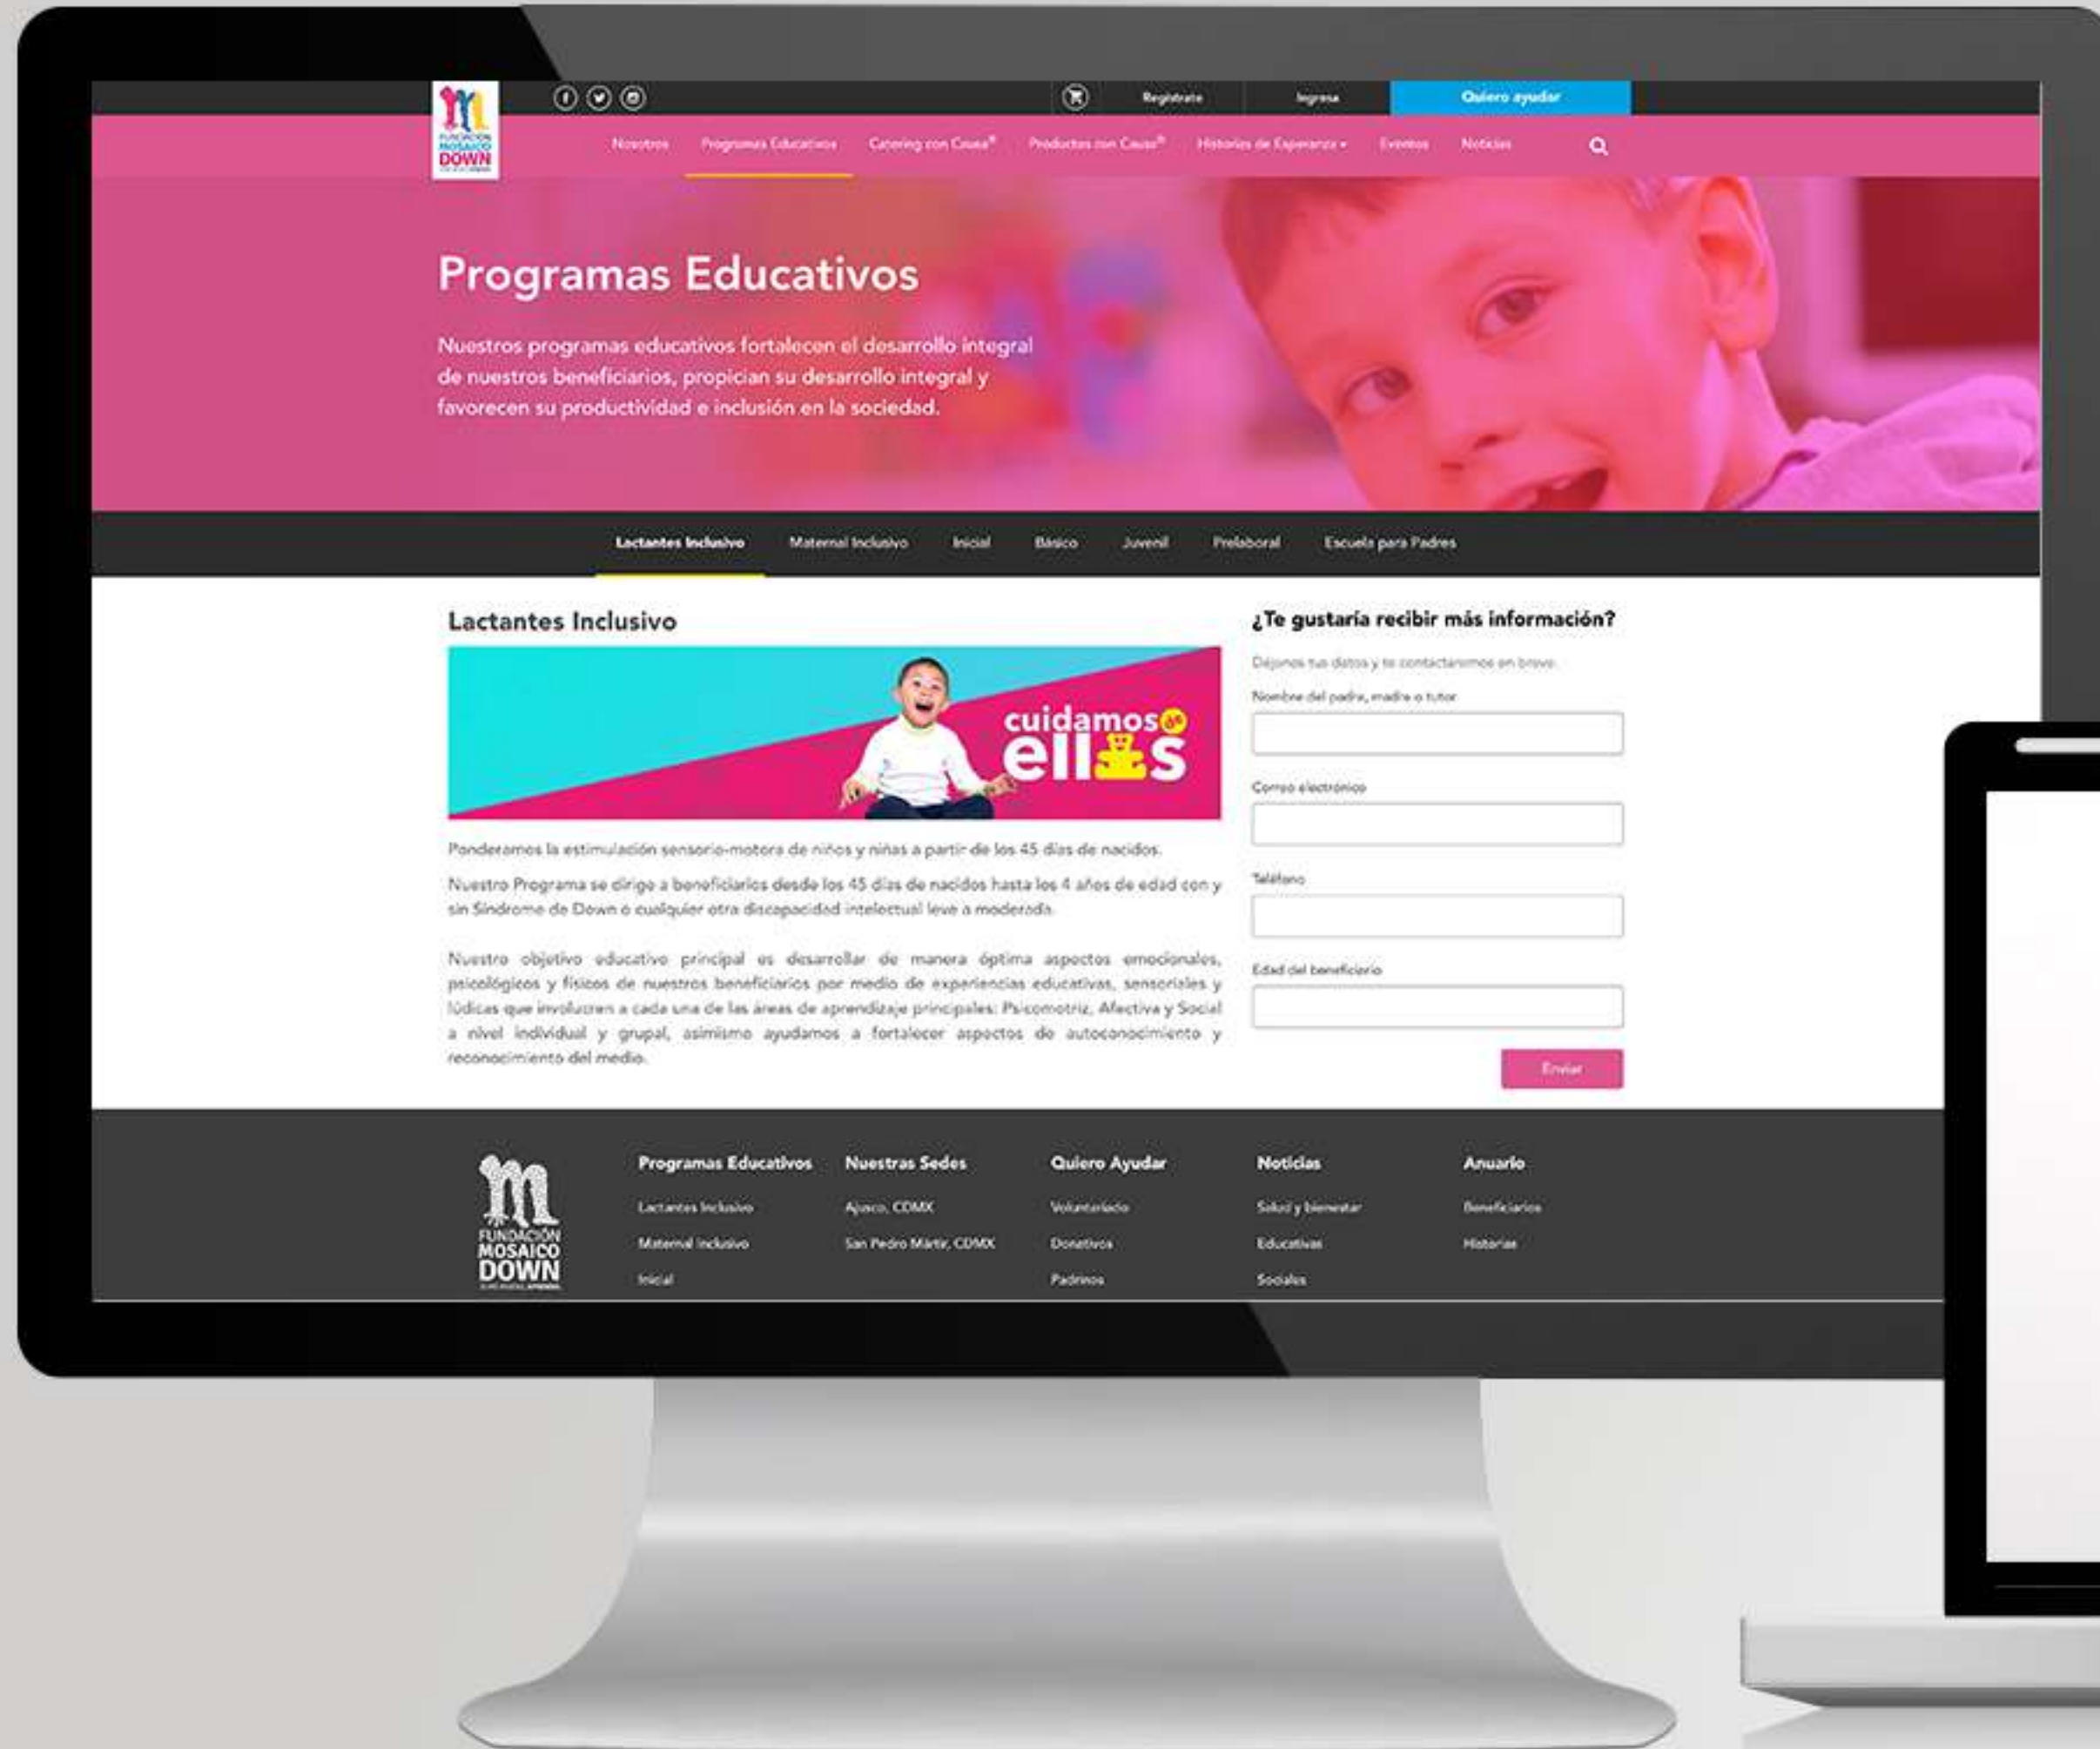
FUNDACIÓN MOSAICO DOWN

Regístrate Ingresa Quiero ayudar

Nosotros Programas Educativos Catering con Causa® Productos con Causa® Historias de Esperanza Eventos Noticias

Programas Educativos

Nuestros programas educativos fortalecen el desarrollo integral de nuestros beneficiarios, propician su desarrollo integral y favorecen su productividad e inclusión en la sociedad.

Lactantes Inclusivo Maternal Inclusivo Inicial Básico Juvenil Prelaboral Escuela para Padres

Lactantes Inclusivo

cuidamos de ellos

Ponderamos la estimulación sensorio-motora de niños y niñas a partir de los 45 días de nacidos.

Nuestro Programa se dirige a beneficiarios desde los 45 días de nacidos hasta los 4 años de edad con y sin Síndrome de Down o cualquier otra discapacidad intelectual leve a moderada.

Nuestro objetivo educativo principal es desarrollar de manera óptima aspectos emocionales, psicológicos y físicos de nuestros beneficiarios por medio de experiencias educativas, sensoriales y lúdicas que involucren a cada una de las áreas de aprendizaje principales: Psicomotriz, Afectiva y Social a nivel individual y grupal, asimismo ayudamos a fortalecer aspectos de autoconocimiento y reconocimiento del medio.

¿Te gustaría recibir más información?

Déjanos tus datos y te contactaremos en breve.

Nombre del padre, madre o tutor

Correo electrónico

Teléfono

Edad del beneficiario

Enviar

FUNDACIÓN MOSAICO DOWN

Programas Educativos
Lactantes Inclusivo
Maternal Inclusivo
Inicial

Nuestras Sedes
Ajusco, CDMX
San Pedro Mártir, CDMX

Quiero Ayudar
Voluntariado
Donativos
Padrinos

Noticias
Salud y bienestar
Educativas
Sociales

Anuario
Beneficiarios
Historias